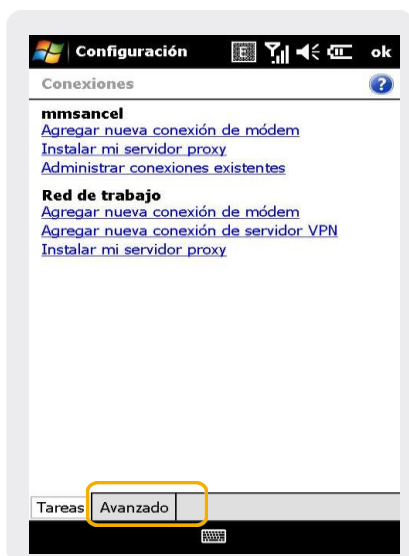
Configuración ok

Conexiones

mmsancel
Agregar nueva conexión de módem
Instalar mi servidor proxy
Administrar conexiones existentes

Red de trabajo
Agregar nueva conexión de módem
Agregar nueva conexión de servidor VPN
Instalar mi servidor proxy

Tareas Avanzado